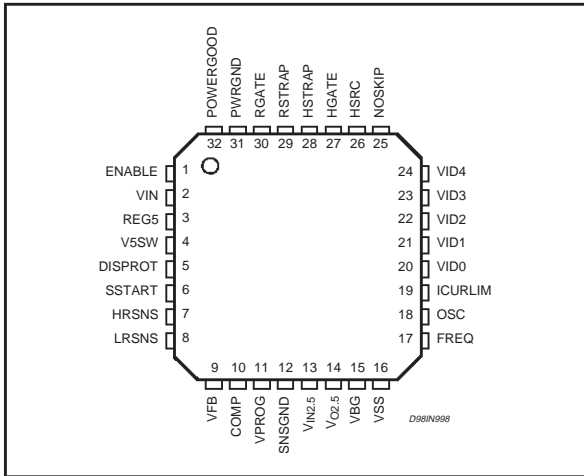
POWERGOOD PWRGND RGATE RSTRAP HSTRAP HGATE HSRC NOSKIP

32 31 30 29 28 27 26 25

ENABLE 1
VIN 2
REG5 3
V5SW 4
DISPROT 5
SSTART 6
HRSNS 7
LRSNS 8

24 VID4
23 VID3
22 VID2
21 VID1
20 VID0
19 ICURLIM
18 OSC
17 FREQ

9 10 11 12 13 14 15 16

VFB COMP VPROG SNSGND $V_{IN2.5}$ $V_{O2.5}$ VBG VSS

D98IN998